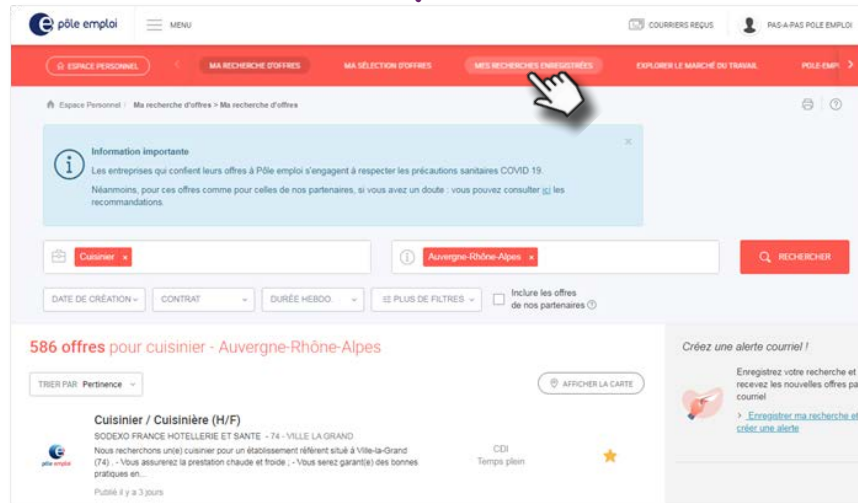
pôle emploi MENU COURRIERS REÇUS PAS-A-PAS POLE EMPLOI

ESPACE PERSONNEL MA RECHERCHE D'OFFRES MA SÉLECTION D'OFFRES MES RECHERCHES ENREGISTRÉES EXPLORER LE MARCHÉ DU TRAVAIL POLE-EMPL

Espace Personnel > Ma recherche d'offres > Ma recherche d'offres

Information importante

Les entreprises qui confient leurs offres à Pôle emploi s'engagent à respecter les précautions sanitaires COVID 19.

Néanmoins, pour ces offres comme pour celles de nos partenaires, si vous avez un doute : vous pouvez consulter ici les recommandations.

Cuisinier ×

Auvergne-Rhône-Alpes ×

RECHERCHER

DATE DE CRÉATION CONTRAT DURÉE HEBDO. PLUS DE FILTRES Inclure les offres de nos partenaires

586 offres pour cuisinier - Auvergne-Rhône-Alpes

TRIER PAR Pertinence

AFFICHER LA CARTE

Cuisinier / Cuisinière (H/F)

SODEXO FRANCE HOTELLERIE ET SANTE - 74 - VILLE LA GRAND

Nous recherchons un(e) cuisinier pour un établissement référent situé à Ville-la-Grand (74) ; - Vous assurerez la prestation chaude et froide ; - Vous serez garant(e) des bonnes pratiques en...

CDI
Temps plein

Publié il y a 3 jours

pôle emploi

Créez une alerte courriel !

Enregistrez votre recherche et recevez les nouvelles offres pa courriel

> Enregistrer ma recherche e créer une alerte